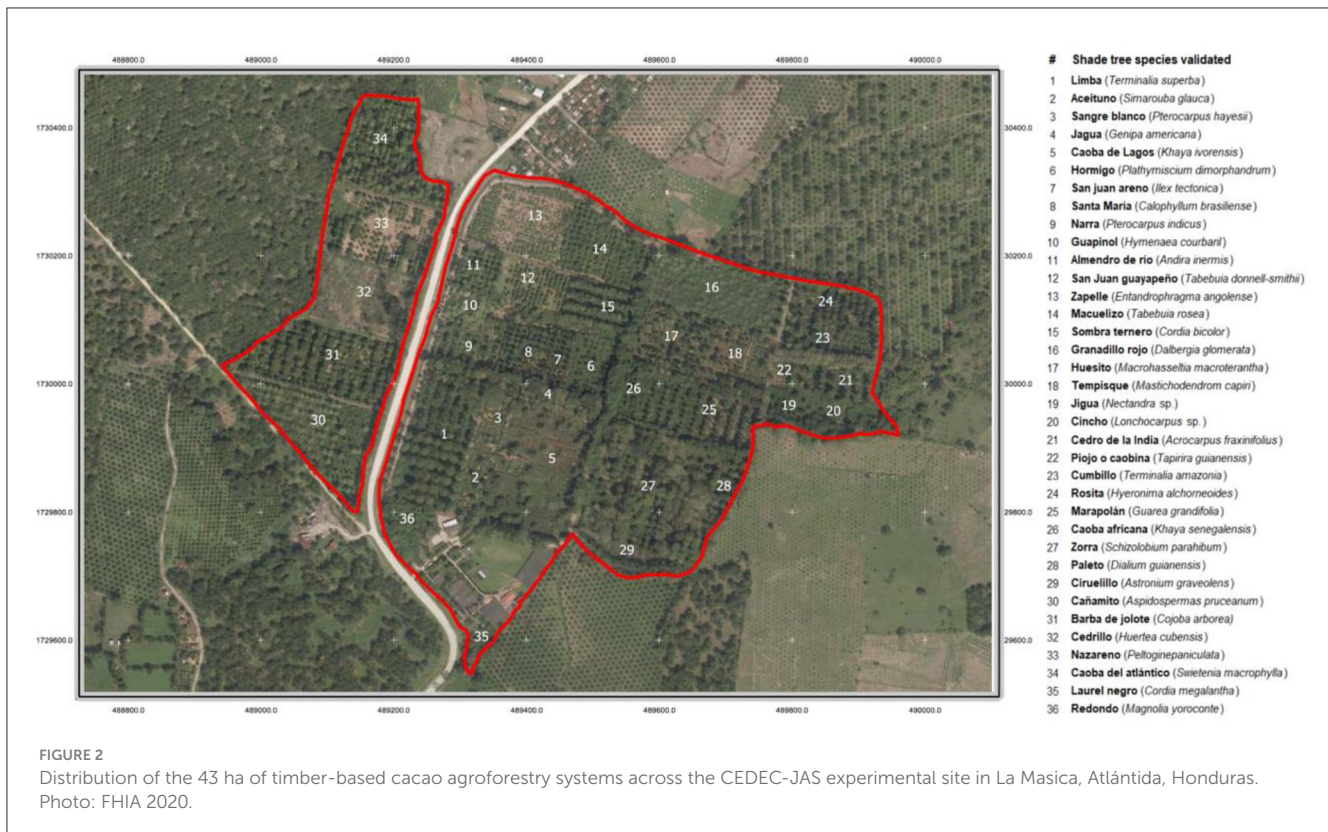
488800.0 489000.0 489200.0 489400.0 489600.0 489800.0 490000.0

1730400.0
1730200.0
1730000.0
1729800.0
1729600.0

30400.0
30200.0
30000.0
29800.0
29600.0

34
33
32
31
30
13
14
11
12
16
10
15
24
17
23
18
9
8
7
6
22
21
4
26
19
20
25
3
1
5
27
28
2
36
29
35

488800.0 489000.0 489200.0 489400.0 489600.0 489800.0 490000.0

| # | Shade tree species validated |
|---|---|
| 1 | Limba (*Terminalia superba*) |
| 2 | Aceituno (*Simarouba glauca*) |
| 3 | Sangre blanco (*Pterocarpus hayesii*) |
| 4 | Jagua (*Genipa americana*) |
| 5 | Caoba de Lagos (*Khaya ivorensis*) |
| 6 | Hormigo (*Plathymiscium dimorphandrum*) |
| 7 | San juan areno (*Ilex tectonica*) |
| 8 | Santa María (*Calophyllum brasiliense*) |
| 9 | Narra (*Pterocarpus indicus*) |
| 10 | Guapinol (*Hymenaea courbaril*) |
| 11 | Almendro de río (*Andira inermis*) |
| 12 | San Juan guayapeño (*Tabebuia donnell-smithii*) |
| 13 | Zapelle (*Entandrophragma angolense*) |
| 14 | Macuelizo (*Tabebuia rosea*) |
| 15 | Sombra ternero (*Cordia bicolor*) |
| 16 | Granadillo rojo (*Dalbergia glomerata*) |
| 17 | Huesito (*Macrohasseltia macroterantha*) |
| 18 | Tempisque (*Mastichodendrom capiri*) |
| 19 | Jigua (*Nectandra* sp.) |
| 20 | Cincho (*Lonchocarpus* sp.) |
| 21 | Cedro de la India (*Acrocarpus fraxinifolius*) |
| 22 | Piojo o caobina (*Tapirira guianensis*) |
| 23 | Cumbillo (*Terminalia amazonia*) |
| 24 | Rosita (*Hyeronima alchorneoides*) |
| 25 | Marapolán (*Guarea grandifolia*) |
| 26 | Caoba africana (*Khaya senegalensis*) |
| 27 | Zorra (*Schizolobium parahibum*) |
| 28 | Paleto (*Dialium guianensis*) |
| 29 | Ciruelillo (*Astronium graveolens*) |
| 30 | Cañamito (*Aspidospermas pruceanum*) |
| 31 | Barba de jolote (*Cojoba arborea*) |
| 32 | Cedrillo (*Huertea cubensis*) |
| 33 | Nazareno (*Peltoginepaniculata*) |
| 34 | Caoba del atlántico (*Swietenia macrophylla*) |
| 35 | Laurel negro (*Cordia megalantha*) |
| 36 | Redondo (*Magnolia yoroconte*) |

FIGURE 2
Distribution of the 43 ha of timber-based cacao agroforestry systems across the CEDEC-JAS experimental site in La Masica, Atlántida, Honduras. Photo: FHIA 2020.